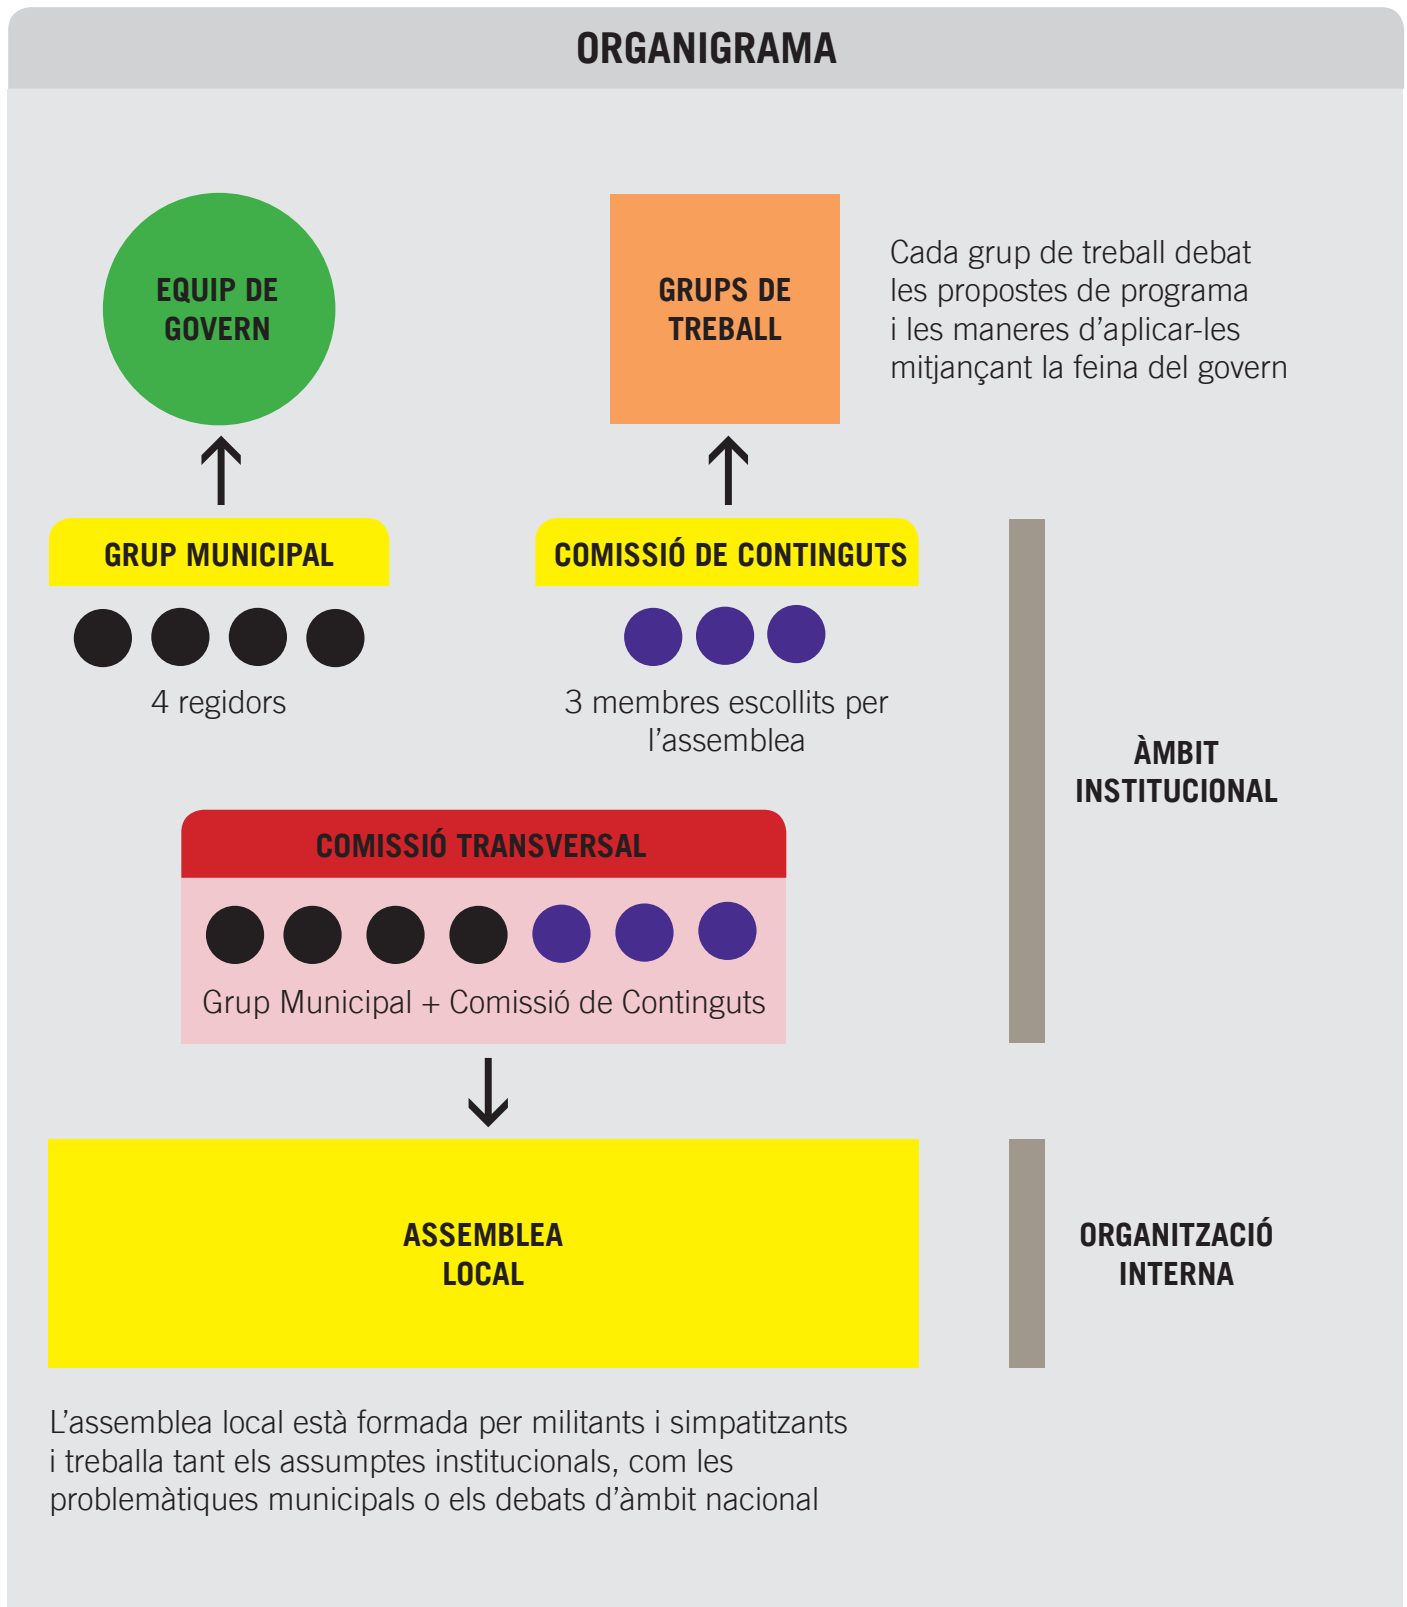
ORGANIGRAMA

EQUIP DE GOVERN

GRUPS DE TREBALL

Cada grup de treball debat les propostes de programa i les maneres d'aplicar-les mitjançant la feina del govern

GRUP MUNICIPAL

4 regidors

COMISSIÓ DE CONTINGUTS

3 membres escollits per l'assemblea

ÀMBIT INSTITUCIONAL

COMISSIÓ TRANSVERSAL

Grup Municipal + Comissió de Continguts

ASSEMBLEA LOCAL

ORGANITZACIÓ INTERNA

L'assemblea local està formada per militants i simpatitzants i treballa tant els assumptes institucionals, com les problemàtiques municipals o els debats d'àmbit nacional